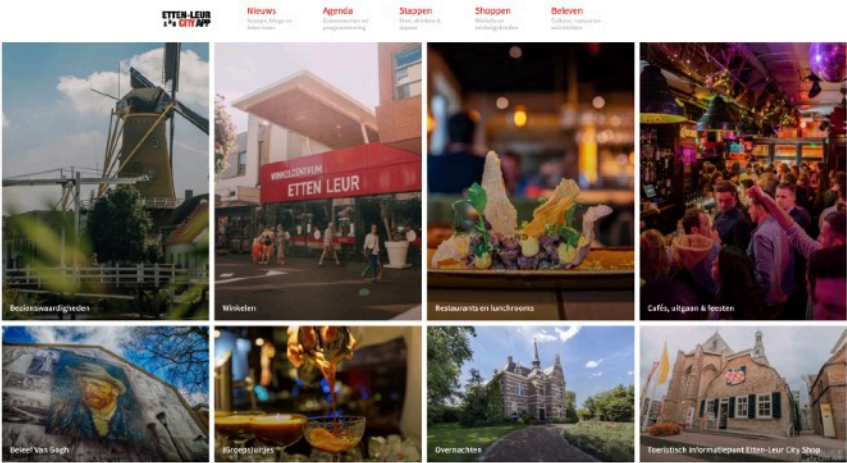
ETTEN-LEUR CITY APP

Nieuws
Straatje, blogs en interviews

Agenda
Evenementen en programmering

Stappen
Eten, drinken & slapen

Shoppen
Winkels en winkelgebieden

Beleven
Cultuur, natuur en activiteiten

WINKELCENTRUM ETTEN LEUR

Bezienswaardigheden

Winkelen

Restaurants en lunchrooms

Cafés, uitgaan & feesten

Beleef Van Gogh

Groepsuitjes

Overnachten

Toeristisch Informatiepunt Etten-Leur City Shop